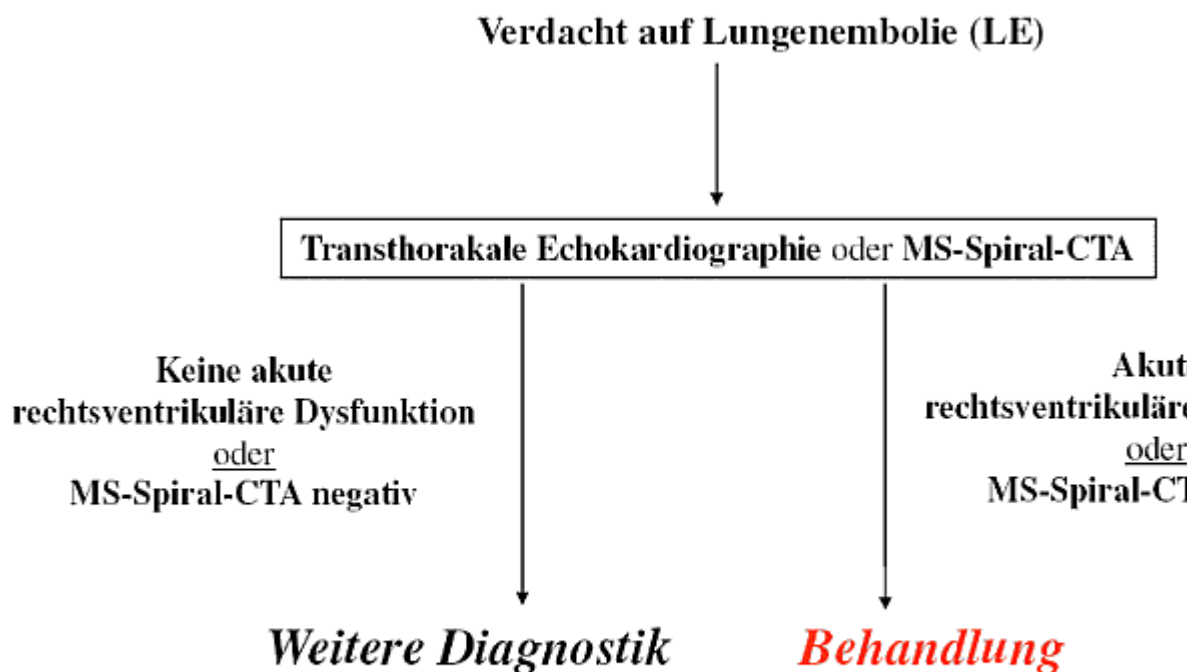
Verdacht auf Lungenembolie (LE)

Transthorakale Echokardiographie oder MS-Spiral-CTA

Keine akute rechtsventrikuläre Dysfunktion oder MS-Spiral-CTA negativ

Akut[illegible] rechtsventrikulär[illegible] oder MS-Spiral-C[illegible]

Weitere Diagnostik

Behandlung